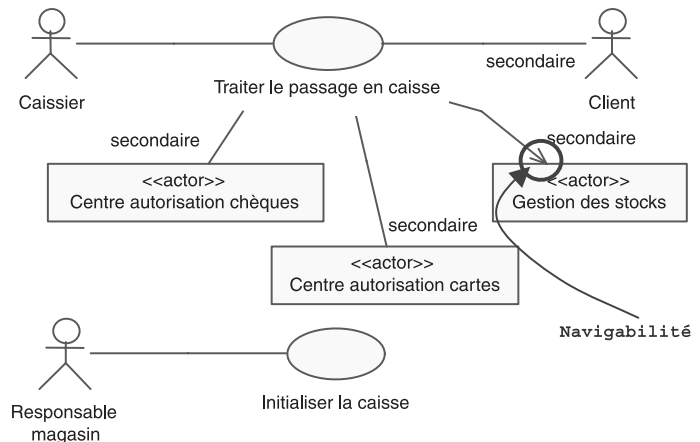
Caissier

Traiter le passage en caisse

secondaire

Client

secondaire

secondaire

<<actor>>
Centre autorisation chèques

<<actor>>
Gestion des stocks

secondaire

<<actor>>
Centre autorisation cartes

Navigabilité

Responsable magasin

Initialiser la caisse